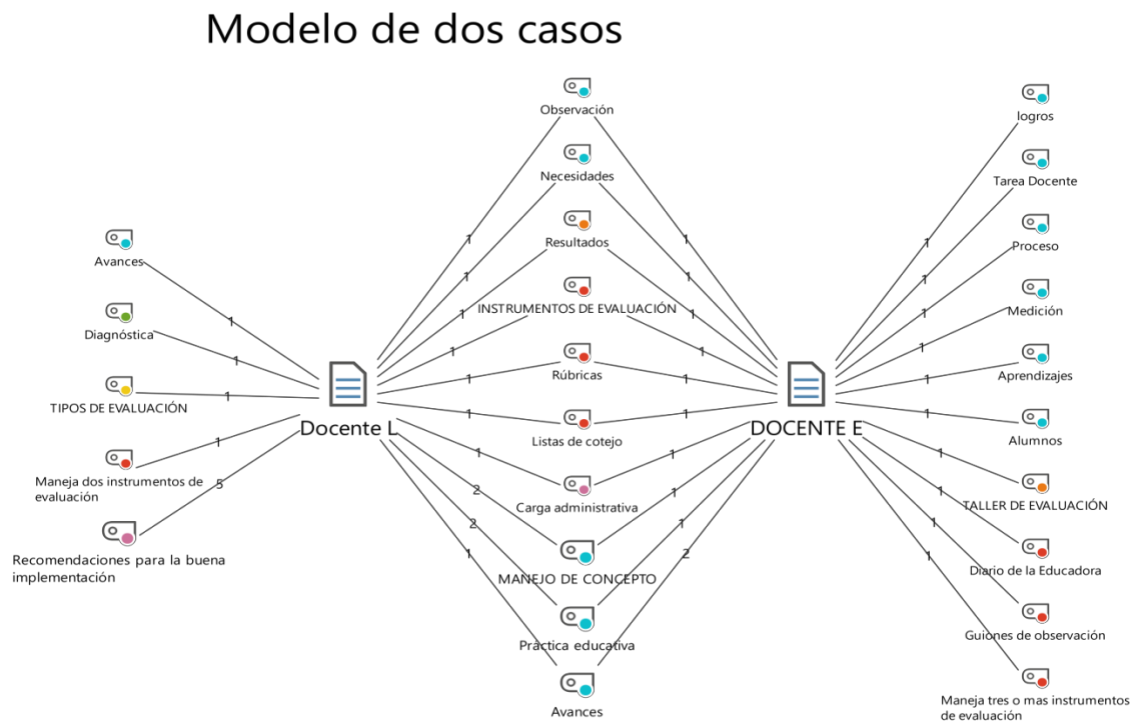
Modelo de dos casos

Avances
Diagnóstica
TIPOS DE EVALUACIÓN
Maneja dos instrumentos de evaluación
Recomendaciones para la buena implementación

1
1
1
1
5

Docente L

Observación
Necesidades
Resultados
INSTRUMENTOS DE EVALUACIÓN
Rúbricas
Listas de cotejo
Carga administrativa
MANEJO DE CONCEPTO
Práctica educativa
Avances

1
1
1
1
1
1
1
2
2
1

1
1
1
1
1
1
1
1
1
2

DOCENTE E

logros
Tarea Docente
Proceso
Medición
Aprendizajes
Alumnos
TALLER DE EVALUACIÓN
Diario de la Educadora
Guiones de observación
Maneja tres o mas instrumentos de evaluación

1
1
1
1
1
1
1
1
1
1